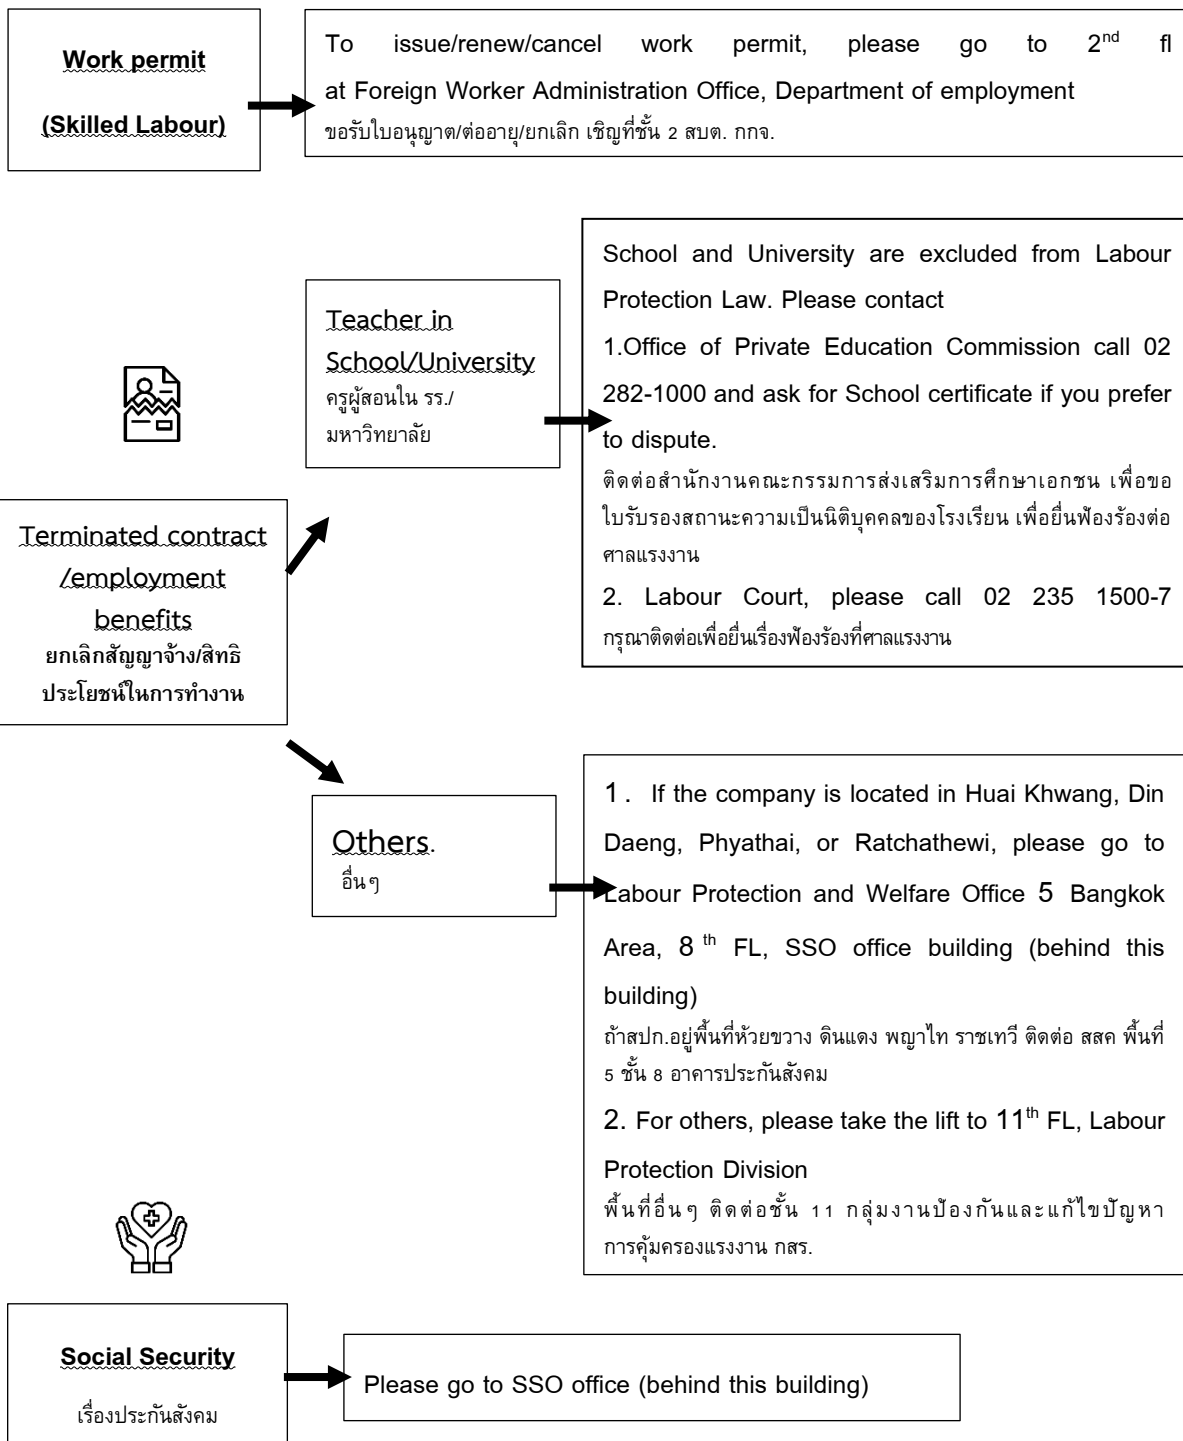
Work permit

(Skilled Labour)

To issue/renew/cancel work permit, please go to $2^{nd}$ fl at Foreign Worker Administration Office, Department of employment
ขอรับใบอนุญาต/ต่ออายุ/ยกเลิก เชิญที่ชั้น 2 สบต. กกจ.

Terminated contract /employment benefits
ยกเลิกสัญญาจ้าง/สิทธิประโยชน์ในการทำงาน

Teacher in School/University
ครูผู้สอนใน รร./มหาวิทยาลัย

School and University are excluded from Labour Protection Law. Please contact
1.Office of Private Education Commission call 02 282-1000 and ask for School certificate if you prefer to dispute.
ติดต่อสำนักงานคณะกรรมการส่งเสริมการศึกษาเอกชน เพื่อขอใบรับรองสถานะความเป็นนิติบุคคลของโรงเรียน เพื่อยื่นฟ้องร้องต่อศาลแรงงาน
2. Labour Court, please call 02 235 1500-7
กรุณาติดต่อเพื่อยื่นเรื่องฟ้องร้องที่ศาลแรงงาน

Others.
อื่นๆ

1. If the company is located in Huai Khwang, Din Daeng, Phyathai, or Ratchathewi, please go to Labour Protection and Welfare Office 5 Bangkok Area, $8^{th}$ FL, SSO office building (behind this building)
ถ้าสปก.อยู่พื้นที่ห้วยขวาง ดินแดง พญาไท ราชเทวี ติดต่อ สสค พื้นที่ 5 ชั้น 8 อาคารประกันสังคม
2. For others, please take the lift to $11^{th}$ FL, Labour Protection Division
พื้นที่อื่นๆ ติดต่อชั้น 11 กลุ่มงานป้องกันและแก้ไขปัญหาการคุ้มครองแรงงาน กสร.

Social Security
เรื่องประกันสังคม

Please go to SSO office (behind this building)